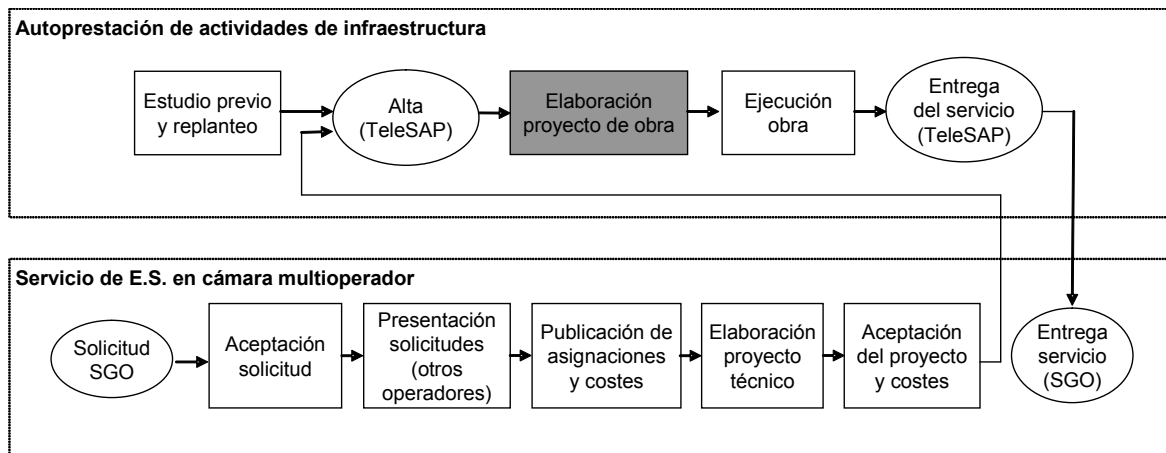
Autoprestación de actividades de infraestructura

Estudio previo y replanteo

Alta (TeleSAP)

Elaboración proyecto de obra

Ejecución obra

Entrega del servicio (TeleSAP)

Servicio de E.S. en cámara multioperador

Solicitud SGO

Aceptación solicitud

Presentación solicitudes (otros operadores)

Publicación de asignaciones y costes

Elaboración proyecto técnico

Aceptación del proyecto y costes

Entrega servicio (SGO)